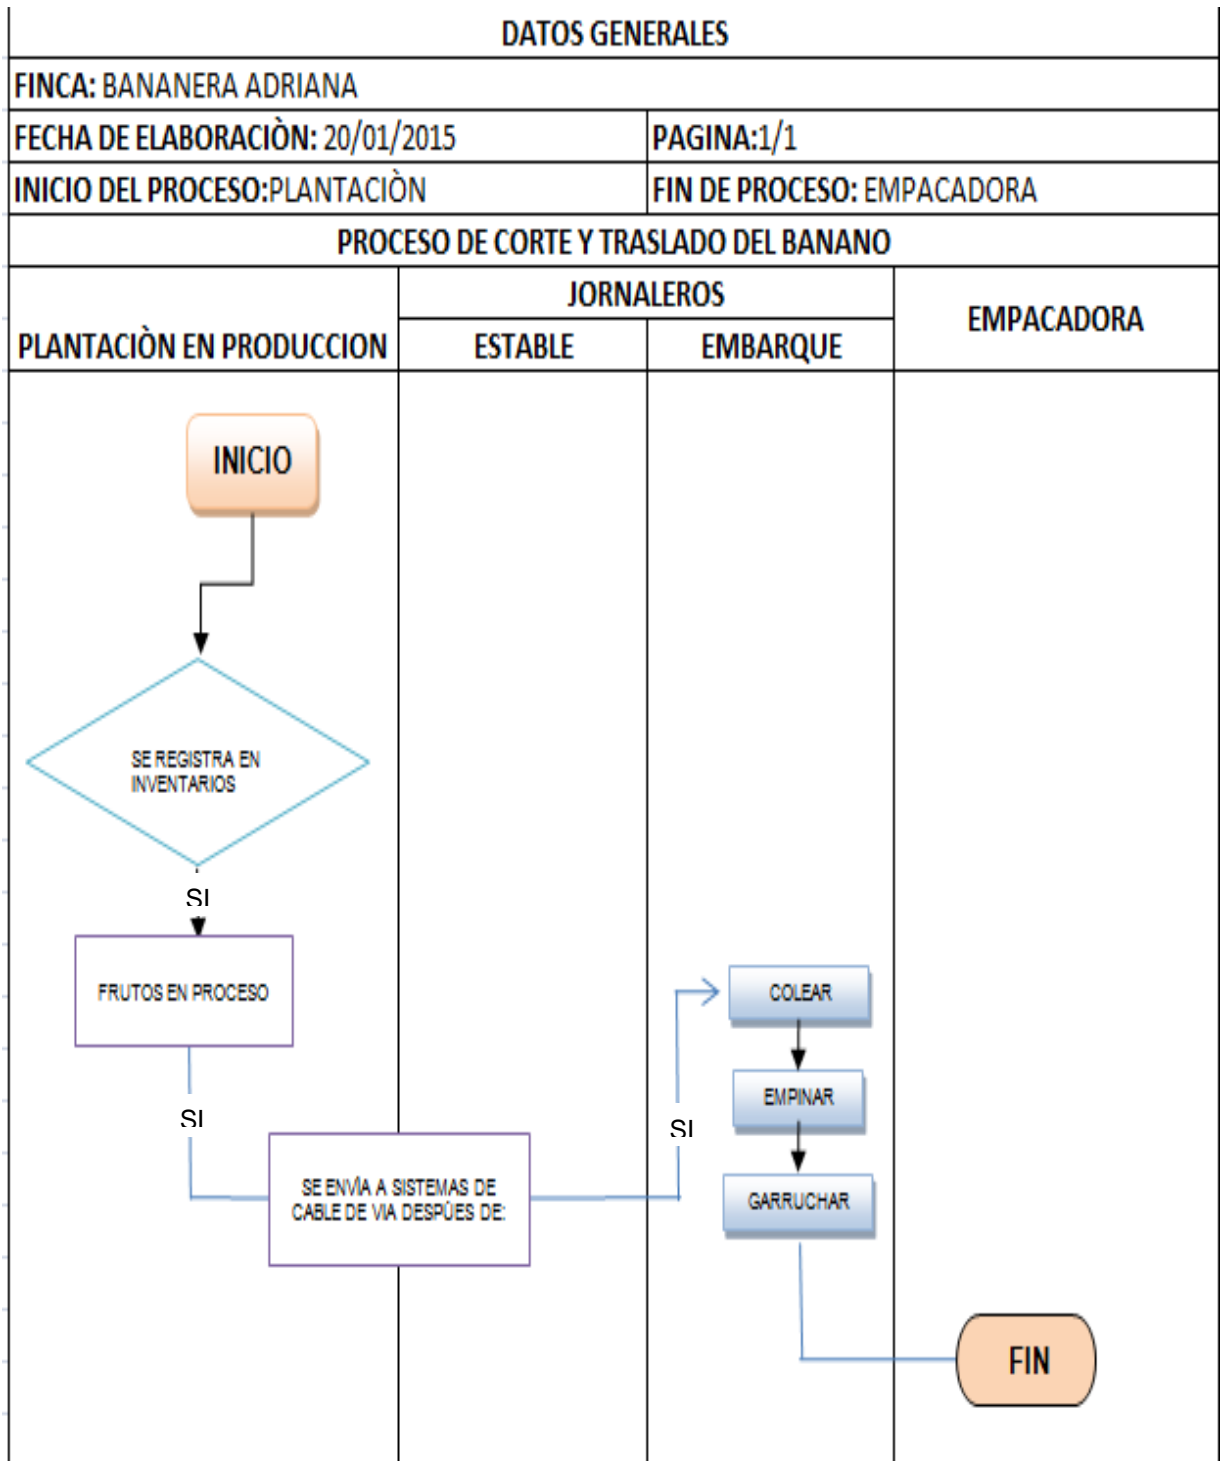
DATOS GENERALES

FINCA: BANANERA ADRIANA

FECHA DE ELABORACIÒN: 20/01/2015

PAGINA:1/1

INICIO DEL PROCESO:PLANTACIÒN

FIN DE PROCESO: EMPACADORA

PROCESO DE CORTE Y TRASLADO DEL BANANO

PLANTACIÒN EN PRODUCCION

JORNALEROS

ESTABLE

EMBARQUE

EMPACADORA

INICIO

SE REGISTRA EN INVENTARIOS

SI

FRUTOS EN PROCESO

SI

SE ENVÍA A SISTEMAS DE CABLE DE VIA DESPÚES DE:

SI

COLEAR

EMPINAR

GARRUCHAR

FIN